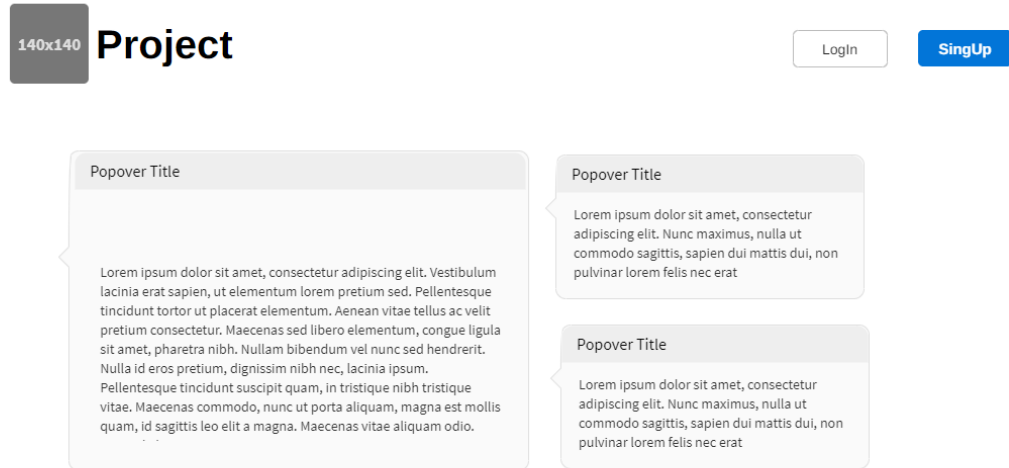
140x140 Project

LogIn

SingUp

Popover Title

Lorem ipsum dolor sit amet, consectetur adipiscing elit. Vestibulum lacinia erat sapien, ut elementum lorem pretium sed. Pellentesque tincidunt tortor ut placerat elementum. Aenean vitae tellus ac velit pretium consectetur. Maecenas sed libero elementum, congue ligula sit amet, pharetra nibh. Nullam bibendum vel nunc sed hendrerit. Nulla id eros pretium, dignissim nibh nec, lacinia ipsum. Pellentesque tincidunt suscipit quam, in tristique nibh tristique vitae. Maecenas commodo, nunc ut porta aliquam, magna est mollis quam, id sagittis leo elit a magna. Maecenas vitae aliquam odio.

Popover Title

Lorem ipsum dolor sit amet, consectetur adipiscing elit. Nunc maximus, nulla ut commodo sagittis, sapien dui mattis dui, non pulvinar lorem felis nec erat

Popover Title

Lorem ipsum dolor sit amet, consectetur adipiscing elit. Nunc maximus, nulla ut commodo sagittis, sapien dui mattis dui, non pulvinar lorem felis nec erat